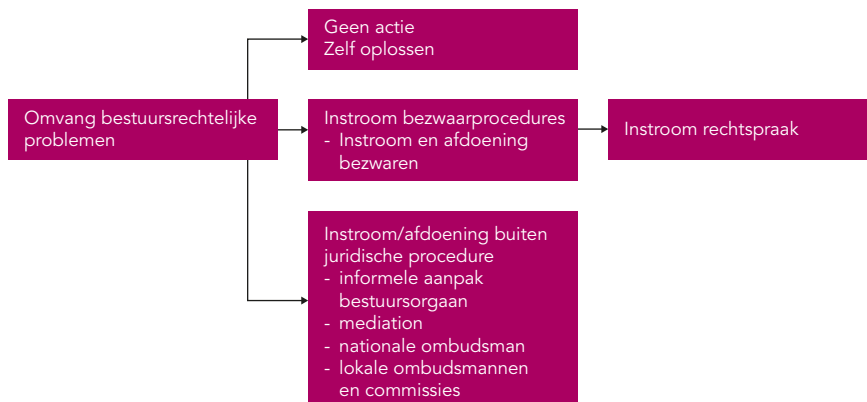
Omvang bestuursrechtelijke problemen

Geen actie
Zelf oplossen

Instroom bezwaarprocedures
- Instroom en afdoening bezwaren

Instroom rechtspraak

Instroom/afdoening buiten juridische procedure
- informele aanpak bestuursorgaan
- mediation
- nationale ombudsman
- lokale ombudsmannen en commissies